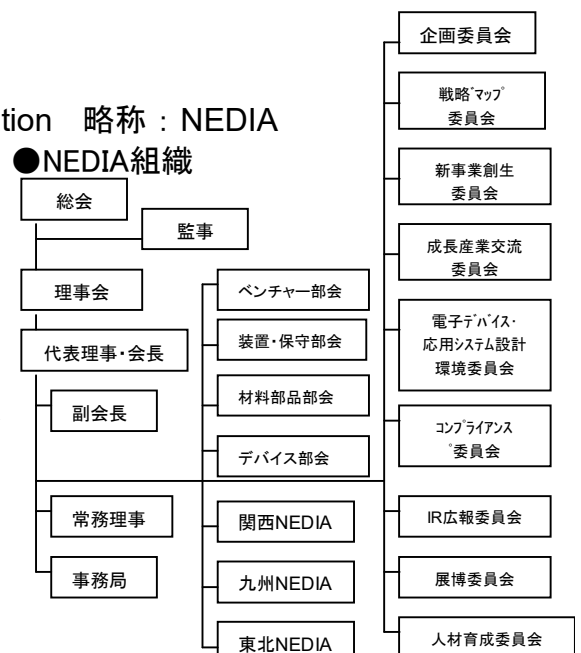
tion　略称：NEDIA

●NEDIA組織

総会

監事

理事会

代表理事･会長

副会長

常務理事

事務局

ベンチャー部会

装置･保守部会

材料部品部会

デバイス部会

関西NEDIA

九州NEDIA

東北NEDIA

企画委員会

戦略ﾏｯﾌﾟ委員会

新事業創生委員会

成長産業交流委員会

電子ﾃﾞﾊﾞｲｽ･応用ｼｽﾃﾑ設計環境委員会

ｺﾝﾌﾟﾗｲｱﾝｽ委員会

IR広報委員会

展博委員会

人材育成委員会